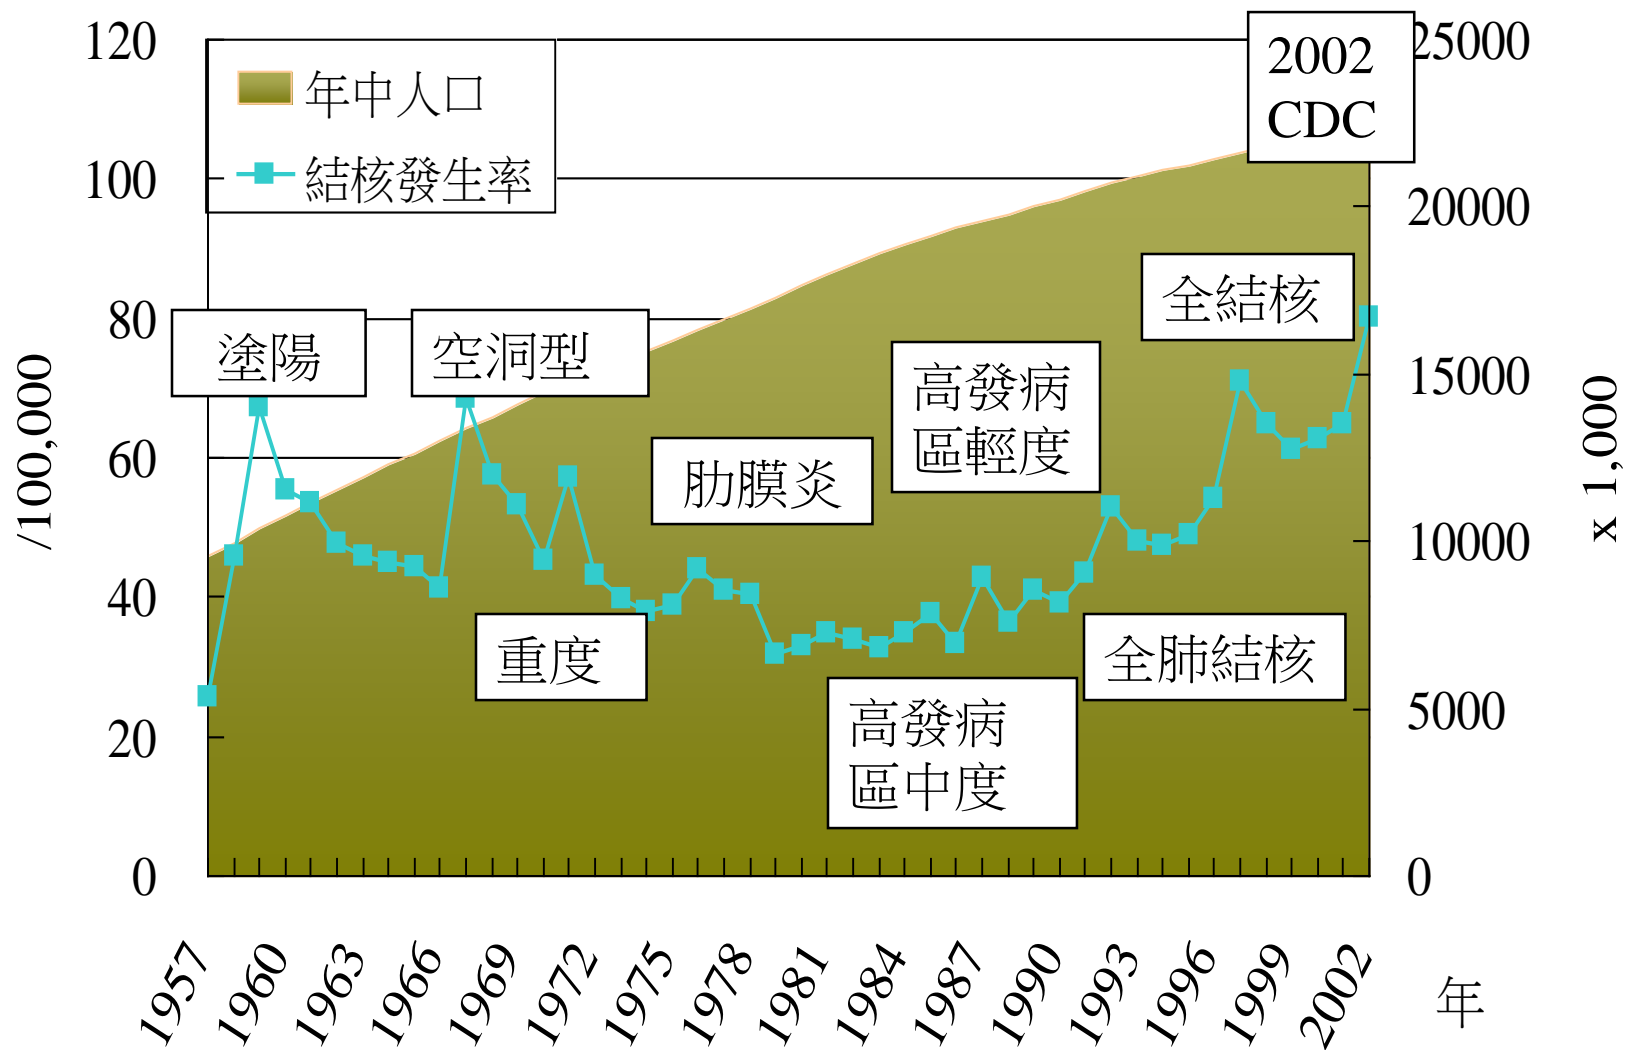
年中人口

結核發生率

2002
CDC

塗陽

空洞型

肋膜炎

高發病
區輕度

全結核

重度

高發病
區中度

全肺結核

120
100
80
60
40
20
0

/100,000

25000
20000
15000
10000
5000
0

x 1,000

1957
1960
1963
1966
1969
1972
1975
1978
1981
1984
1987
1990
1993
1996
1999
2002

年